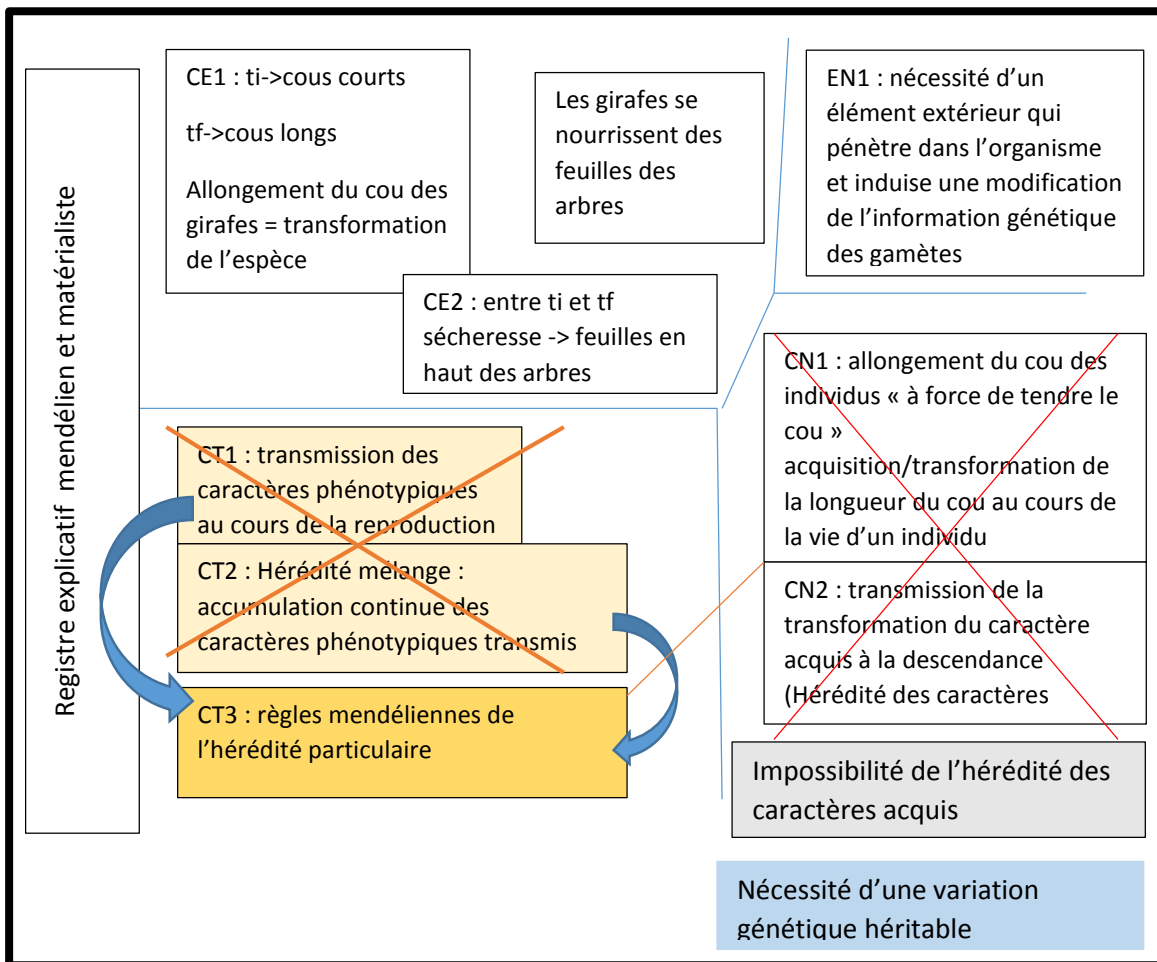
Registre explicatif mendélien et matérialiste

CE1 : ti->cous courts

tf->cous longs

Allongement du cou des girafes = transformation de l'espèce

Les girafes se nourrissent des feuilles des arbres

EN1 : nécessité d'un élément extérieur qui pénètre dans l'organisme et induise une modification de l'information génétique des gamètes

CE2 : entre ti et tf sécheresse -> feuilles en haut des arbres

CN1 : allongement du cou des individus « à force de tendre le cou » acquisition/transformation de la longueur du cou au cours de la vie d'un individu

CT1 : transmission des caractères phénotypiques au cours de la reproduction

CT2 : Hérédité mélange : accumulation continue des caractères phénotypiques transmis

CN2 : transmission de la transformation du caractère acquis à la descendance (Hérédité des caractères

CT3 : règles mendéliennes de l'hérédité particulaire

Impossibilité de l'hérédité des caractères acquis

Nécessité d'une variation génétique héritable